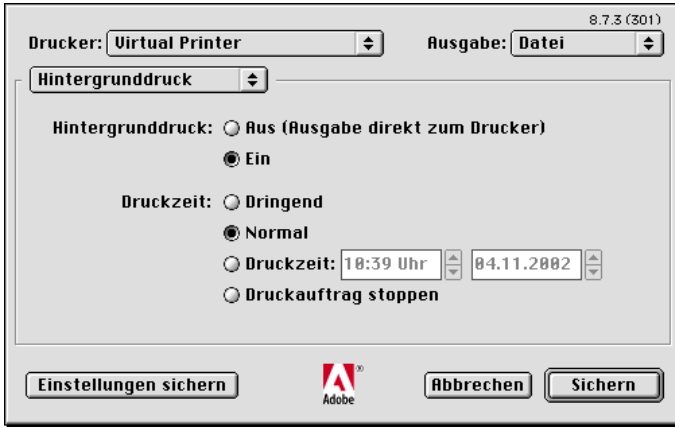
8.7.3 (301)

Drucker: Virtual Printer

Ausgabe: Datei

Hintergrunddruck

Hintergrunddruck: Aus (Ausgabe direkt zum Drucker)

Ein

Druckzeit: Dringend

Normal

Druckzeit: 10:39 Uhr 04.11.2002

Druckauftrag stoppen

Einstellungen sichern

Adobe

Abbrechen

Sichern